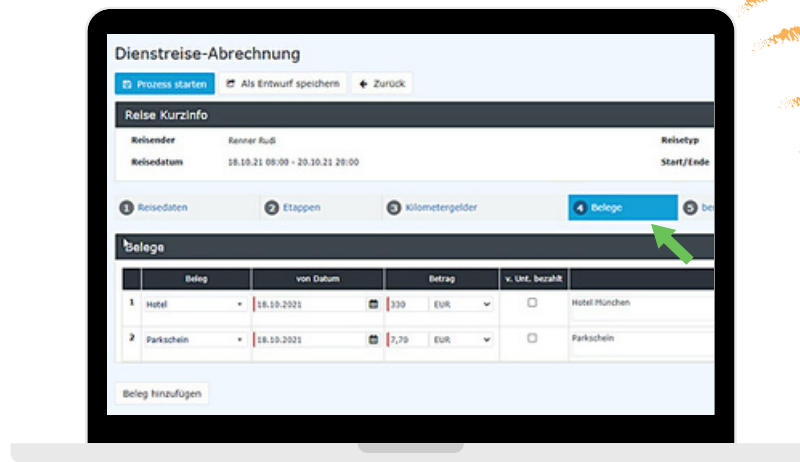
Dienstreise-Abrechnung

Prozess starten | Als Entwurf speichern | Zurück

Reise Kurzinfo

Reisender | Renner Rudi | Reisetyp
Reisedatum | 18.10.21 08:00 - 20.10.21 20:00 | Start/Ende

1 Reisedaten | 2 Etappen | 3 Kilometergelder | 4 Belege | 5 be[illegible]

Belege

| | Beleg | von Datum | Betrag | | v. Unt. bezahlt | |
|---|---|---|---|---|---|---|
| 1 | Hotel | 18.10.2021 | 330 | EUR | ☐ | Hotel München |
| 2 | Parkschein | 18.10.2021 | 7,70 | EUR | ☐ | Parkschein |

Beleg hinzufügen